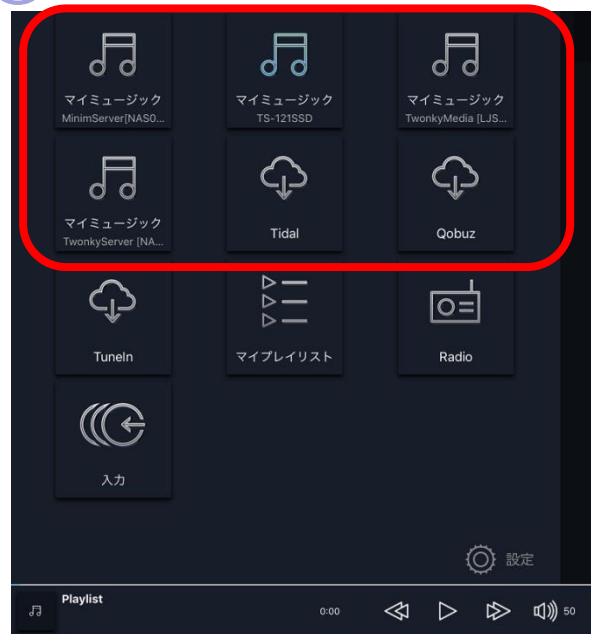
マイミュージック
MinimServer[NAS0...

マイミュージック
TS-121SSD

マイミュージック
TwonkyMedia [LJS...

マイミュージック
TwonkyServer [NA...

Tidal

Qobuz

TuneIn

マイプレイリスト

Radio

入力

設定

Playlist

0:00

50